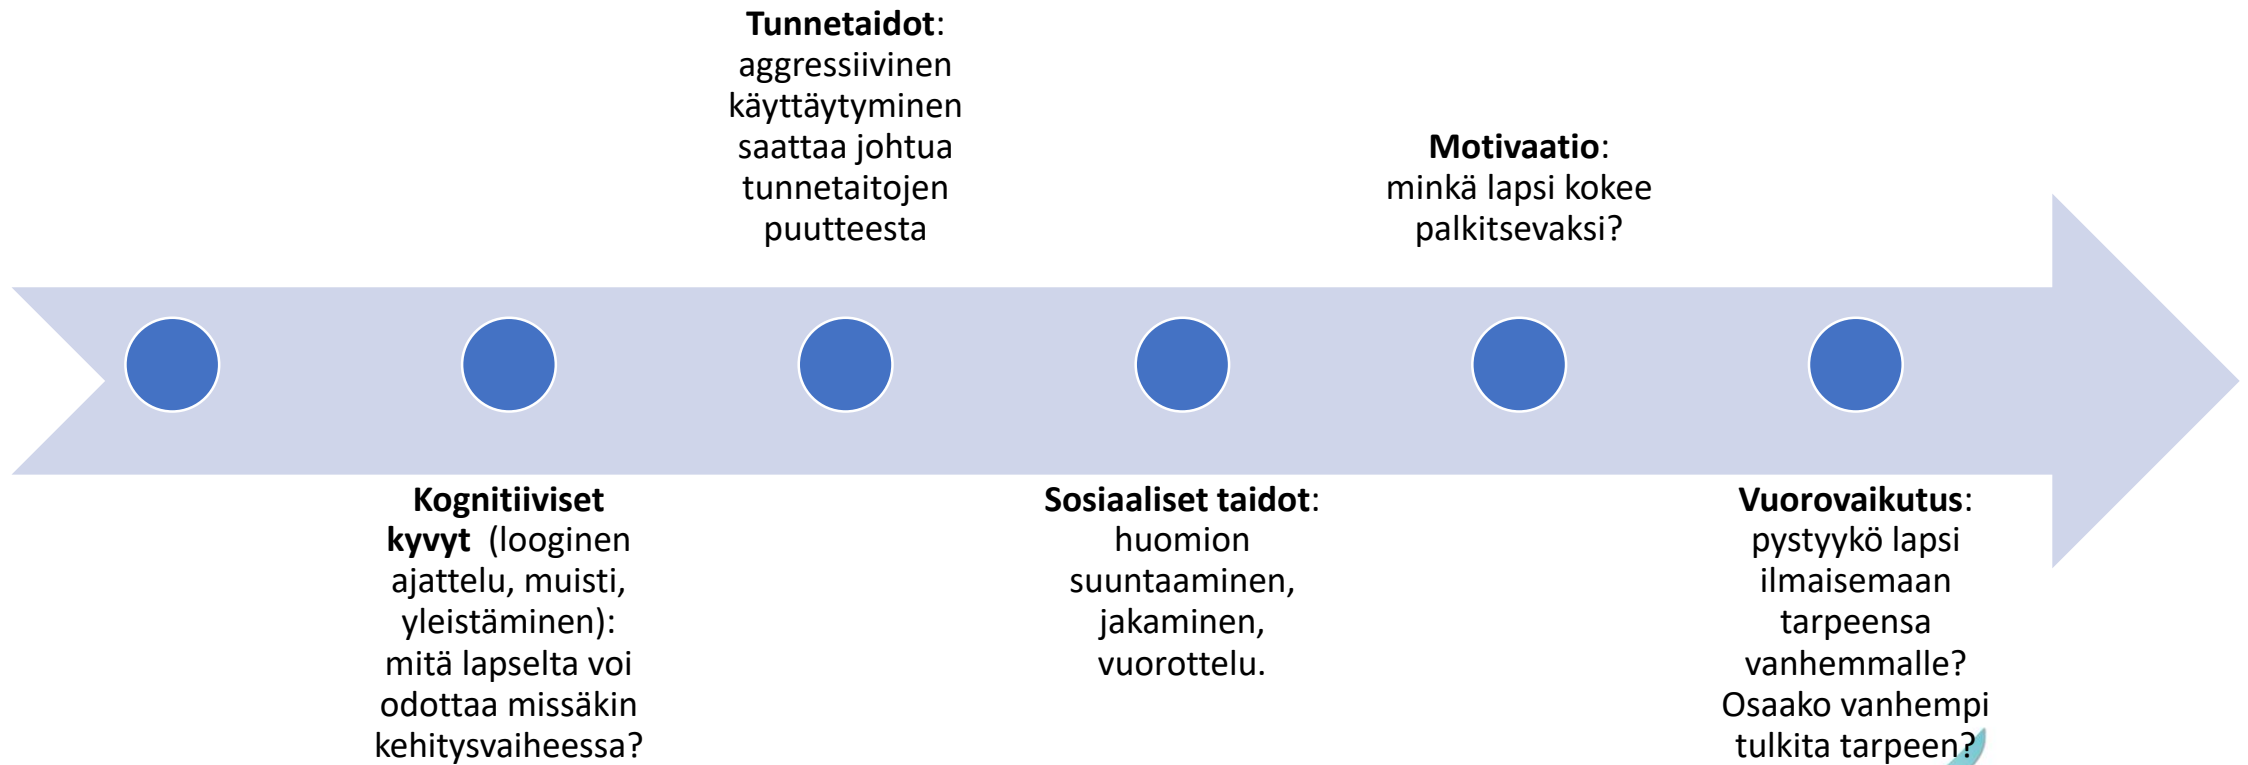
**Tunnetaidot**: aggressiivinen käyttäytyminen saattaa johtua tunnetaitojen puutteesta

**Motivaatio**: minkä lapsi kokee palkitsevaksi?

**Kognitiiviset kyvyt** (looginen ajattelu, muisti, yleistäminen): mitä lapselta voi odottaa missäkin kehitysvaiheessa?

**Sosiaaliset taidot**: huomion suuntaaminen, jakaminen, vuorottelu.

**Vuorovaikutus**: pystyykö lapsi ilmaisemaan tarpeensa vanhemmalle? Osaako vanhempi tulkita tarpeen?